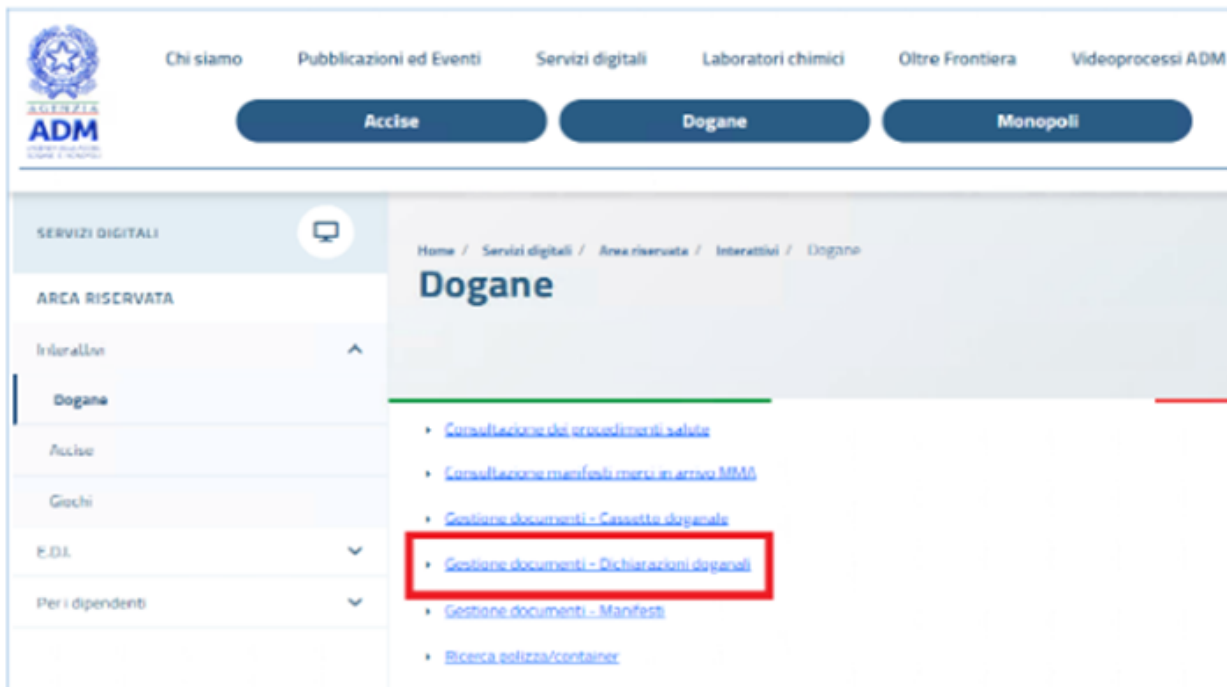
AGENZIA
ADM

Chi siamo Pubblicazioni ed Eventi Servizi digitali Laboratori chimici Oltre Frontiera Videoprocessi ADM

Accise Dogane Monopoli

SERVIZI DIGITALI

AREA RISERVATA

Interattivi

Dogane

Accise

Giochi

E.D.I.

Per i dipendenti

Home / Servizi digitali / Area riservata / Interattivi / Dogane

Dogane

- Consultazione dei provvedimenti salute
- Consultazione manifesti merci in arrivo MMA
- Gestione documenti - Cassetto doganale
- Gestione documenti - Dichiarazioni doganali
- Gestione documenti - Manifesti
- Ricerca polizza/container